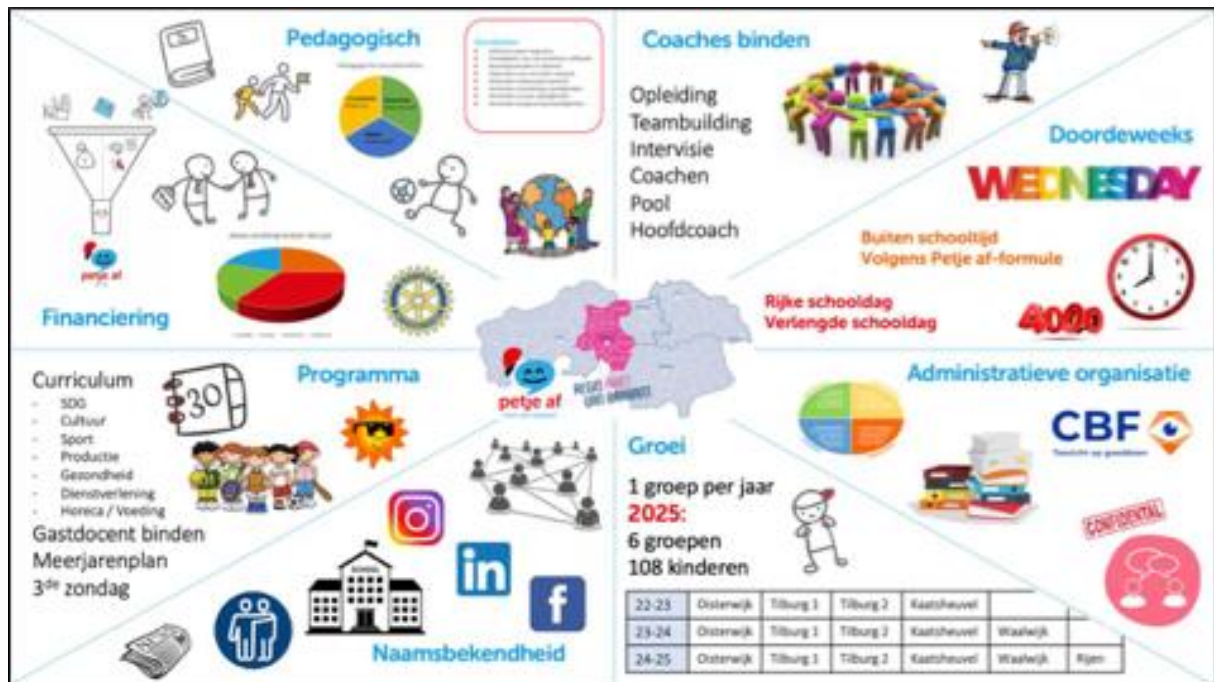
Pedagogisch

Coaches binden

Opleiding
Teambuilding
Intervisie
Coachen
Pool
Hoofdcoach

Doordeweeks

WEDNESDAY

Buiten schooltijd
Volgens Petje af-formule

Rijke schooldag
Verlengde schooldag

4000

petje af

Financiering

petje af

Curriculum
- SDG
- Cultuur
- Sport
- Productie
- Gezondheid
- Dienstverlening
- Horeca / Voeding
Gastdocent binden
Meerjarenplan
3$^{de}$ zondag

Programma

30

Administratieve organisatie

CBF

Groei

1 groep per jaar
2025:
6 groepen
108 kinderen

CONFIDENTIAL

| 22-23 | Oisterwijk | Tilburg 1 | Tilburg 2 | Kaatsheuvel | | |
|---|---|---|---|---|---|---|
| 23-24 | Oisterwijk | Tilburg 1 | Tilburg 2 | Kaatsheuvel | Waalwijk | |
| 24-25 | Oisterwijk | Tilburg 1 | Tilburg 2 | Kaatsheuvel | Waalwijk | Rijen |

Naamsbekendheid